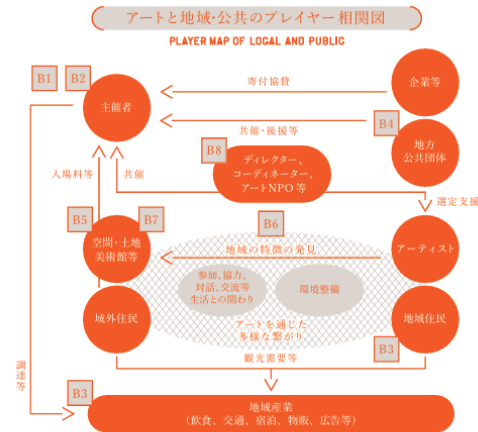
アートと地域・公共のプレイヤー相関図

PLAYER MAP OF LOCAL AND PUBLIC

B1

B2

主催者

寄付協賛

企業等

共催・後援等

B4

地方公共団体

B8

ディレクター、コーディネーター、アートNPO等

入場料等

共催

選定支援

B5

B7

空間・土地美術館等

B6

地域の特徴の発見

アーティスト

参加、協力、対話、交流等生活との関わり

環境整備

域外住民

アートを通じた多様な繋がり

地域住民

B3

観光需要等

調達等

B3

地域産業（飲食、交通、宿泊、物販、広告等）